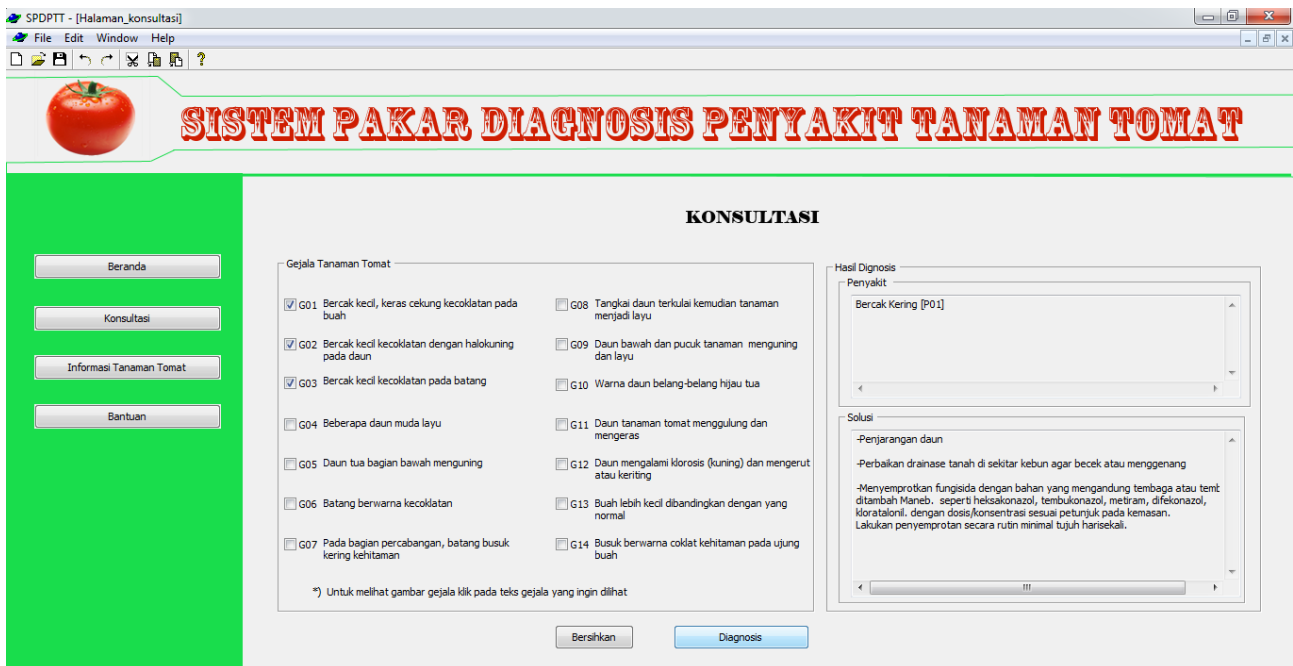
SPDPTT - [Halaman_konsultasi]

File Edit Window Help

SISTEM PAKAR DIAGNOSIS PENYAKIT TANAMAN TOMAT

Beranda

Konsultasi

Informasi Tanaman Tomat

Bantuan

KONSULTASI

Gejala Tanaman Tomat

G01 Bercak kecil, keras cekung kecoklatan pada buah

G02 Bercak kecil kecoklatan dengan halokuning pada daun

G03 Bercak kecil kecoklatan pada batang

G04 Beberapa daun muda layu

G05 Daun tua bagian bawah menguning

G06 Batang berwarna kecoklatan

G07 Pada bagian percabangan, batang busuk kering kehitaman

G08 Tangkai daun terkulai kemudian tanaman menjadi layu

G09 Daun bawah dan pucuk tanaman menguning dan layu

G10 Warna daun belang-belang hijau tua

G11 Daun tanaman tomat menggulung dan mengeras

G12 Daun mengalami klorosis (kuning) dan mengerut atau keriting

G13 Buah lebih kecil dibandingkan dengan yang normal

G14 Busuk berwarna coklat kehitaman pada ujung buah

*) Untuk melihat gambar gejala klik pada teks gejala yang ingin dilihat

Hasil Dignosis

Penyakit

Bercak Kering [P01]

Solusi

-Penjarangan daun

-Perbaikan drainase tanah di sekitar kebun agar becek atau menggenang

-Menyemprotkan fungisida dengan bahan yang mengandung tembaga atau temb ditambah Maneb. seperti heksakonazol, tembukonazol, metiram, difekonazol, kloratalonil. dengan dosis/konsentrasi sesuai petunjuk pada kemasan. Lakukan penyemprotan secara rutin minimal tujuh harisekali.

Bersihkan

Diagnosis